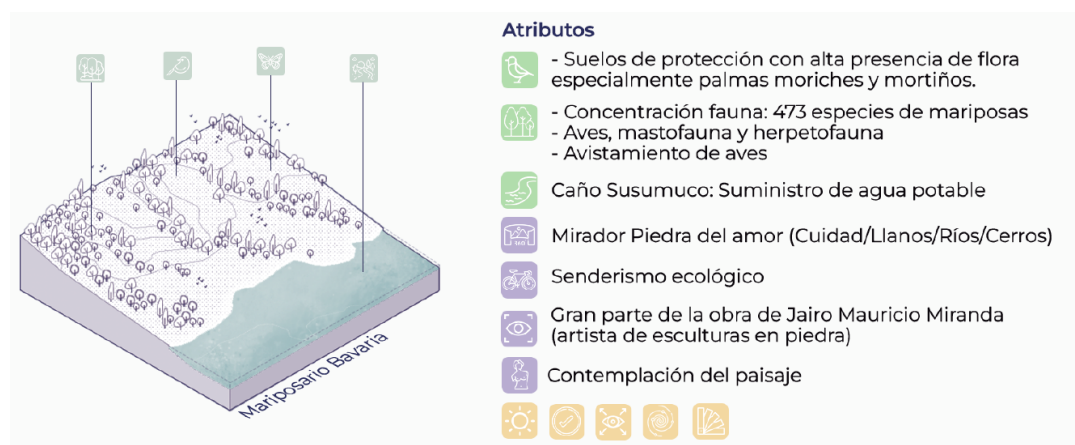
Mariposario Bavaria

Atributos

- Suelos de protección con alta presencia de flora especialmente palmas moriches y mortiños.

- Concentración fauna: 473 especies de mariposas
- Aves, mastofauna y herpetofauna
- Avistamiento de aves

Caño Susumuco: Suministro de agua potable

Mirador Piedra del amor (Cuidad/Llanos/Ríos/Cerros)

Senderismo ecológico

Gran parte de la obra de Jairo Mauricio Miranda (artista de esculturas en piedra)

Contemplación del paisaje